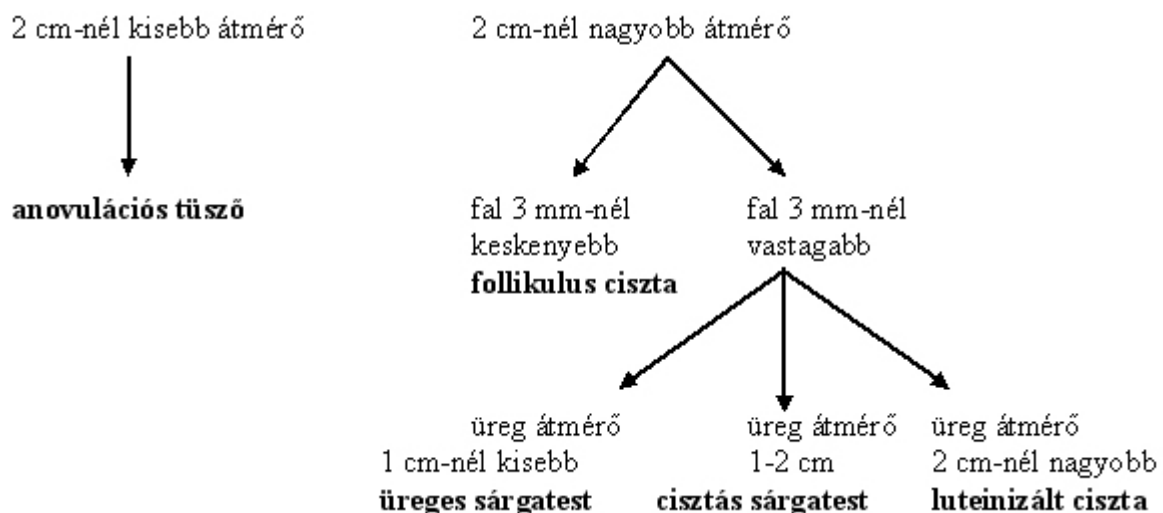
2 cm-nél kisebb átmérő

2 cm-nél nagyobb átmérő

**anovulációs tüsző**

fal 3 mm-nél keskenyebb
**follikulus ciszta**

fal 3 mm-nél vastagabb

üreg átmérő 1 cm-nél kisebb
**üreges sárgatest**

üreg átmérő 1-2 cm
**cisztás sárgatest**

üreg átmérő 2 cm-nél nagyobb
**luteinizált ciszta**